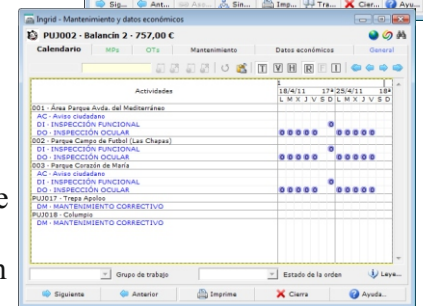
Sig... Ant... Ant... Sin... Imp... Tra... Cier... Ayu...

Ingrid - Mantenimiento y datos económicos

PUJ002 - Balancín 2 - 757,00 €

Calendario | MPs | OTs | Mantenimiento | Datos económicos | General

T W M R I

| Actividades | 18/4/11 L M X J V S D | 17ª 25/4/11 L M X J V S D | 18ª |
|---|---|---|---|
| 001 - Área Parque Avda. del Mediterráneo | | | |
| AC - Aviso ciudadano | | | |
| DI - INSPECCIÓN FUNCIONAL | | | |
| DO - INSPECCIÓN OCULAR | | | |
| 002 - Parque Campo de Futbol (Las Chapas) | | | |
| DI - INSPECCIÓN FUNCIONAL | | | |
| DO - INSPECCIÓN OCULAR | | | |
| 003 - Parque Corazón de María | | | |
| AC - Aviso ciudadano | | | |
| DI - INSPECCIÓN FUNCIONAL | | | |
| DO - INSPECCIÓN OCULAR | | | |
| PUJ017 - Trepa Apoloo | | | |
| DM - MANTENIMIENTO CORRECTIVO | | | |
| PUJ018 - Columpio | | | |
| DM - MANTENIMIENTO CORRECTIVO | | | |

Grupo de trabajo | Estado de la orden | Leye...

Siguiente | Anterior | Imprima | Cierra | Ayuda...

e

n